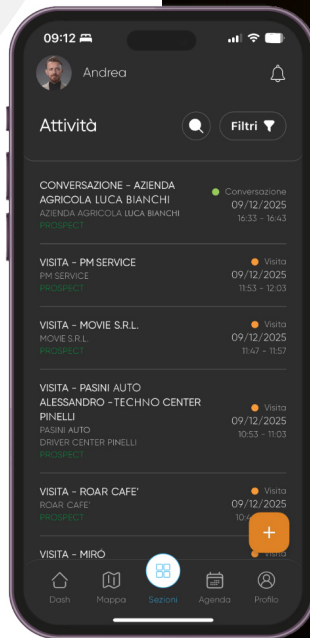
09:12

Andrea

Attività

Filtri

CONVERSAZIONE - AZIENDA AGRICOLA LUCA BIANCHI
AZIENDA AGRICOLA LUCA BIANCHI
PROSPECT
Conversazione
09/12/2025
16:33 - 16:43

VISITA - PM SERVICE
PM SERVICE
PROSPECT
Visita
09/12/2025
11:53 - 12:03

VISITA - MOVIE S.R.L.
MOVIE S.R.L.
PROSPECT
Visita
09/12/2025
11:47 - 11:57

VISITA - PASINI AUTO ALESSANDRO -TECHNO CENTER PINELLI
PASINI AUTO
DRIVER CENTER PINELLI
PROSPECT
Visita
09/12/2025
10:53 - 11:03

VISITA - ROAR CAFE'
ROAR CAFE'
PROSPECT
Visita
09/12/2025
10:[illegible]

VISITA - MIRÒ
Visita

+

Dash
Mappa
Sezioni
Agenda
Profilo